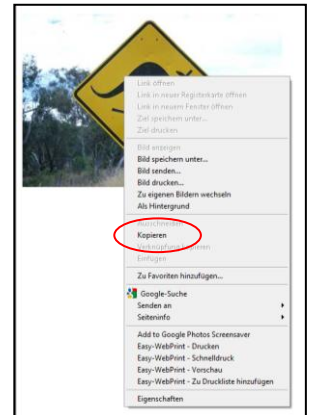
Link öffnen
Link in neuer Registerkarte öffnen
Link in neuem Fenster öffnen
Ziel speichern unter...
Ziel drucken

Bild anzeigen
Bild speichern unter...
Bild senden...
Bild drucken...
Zu eigenen Bildern wechseln
Als Hintergrund

Ausschneiden
Kopieren
Verknüpfung kopieren
Einfügen

Zu Favoriten hinzufügen...

Google-Suche
Senden an
Seiteninfo

Add to Google Photos Screensaver
Easy-WebPrint - Drucken
Easy-WebPrint - Schnelldruck
Easy-WebPrint - Vorschau
Easy-WebPrint - Zu Druckliste hinzufügen

Eigenschaften